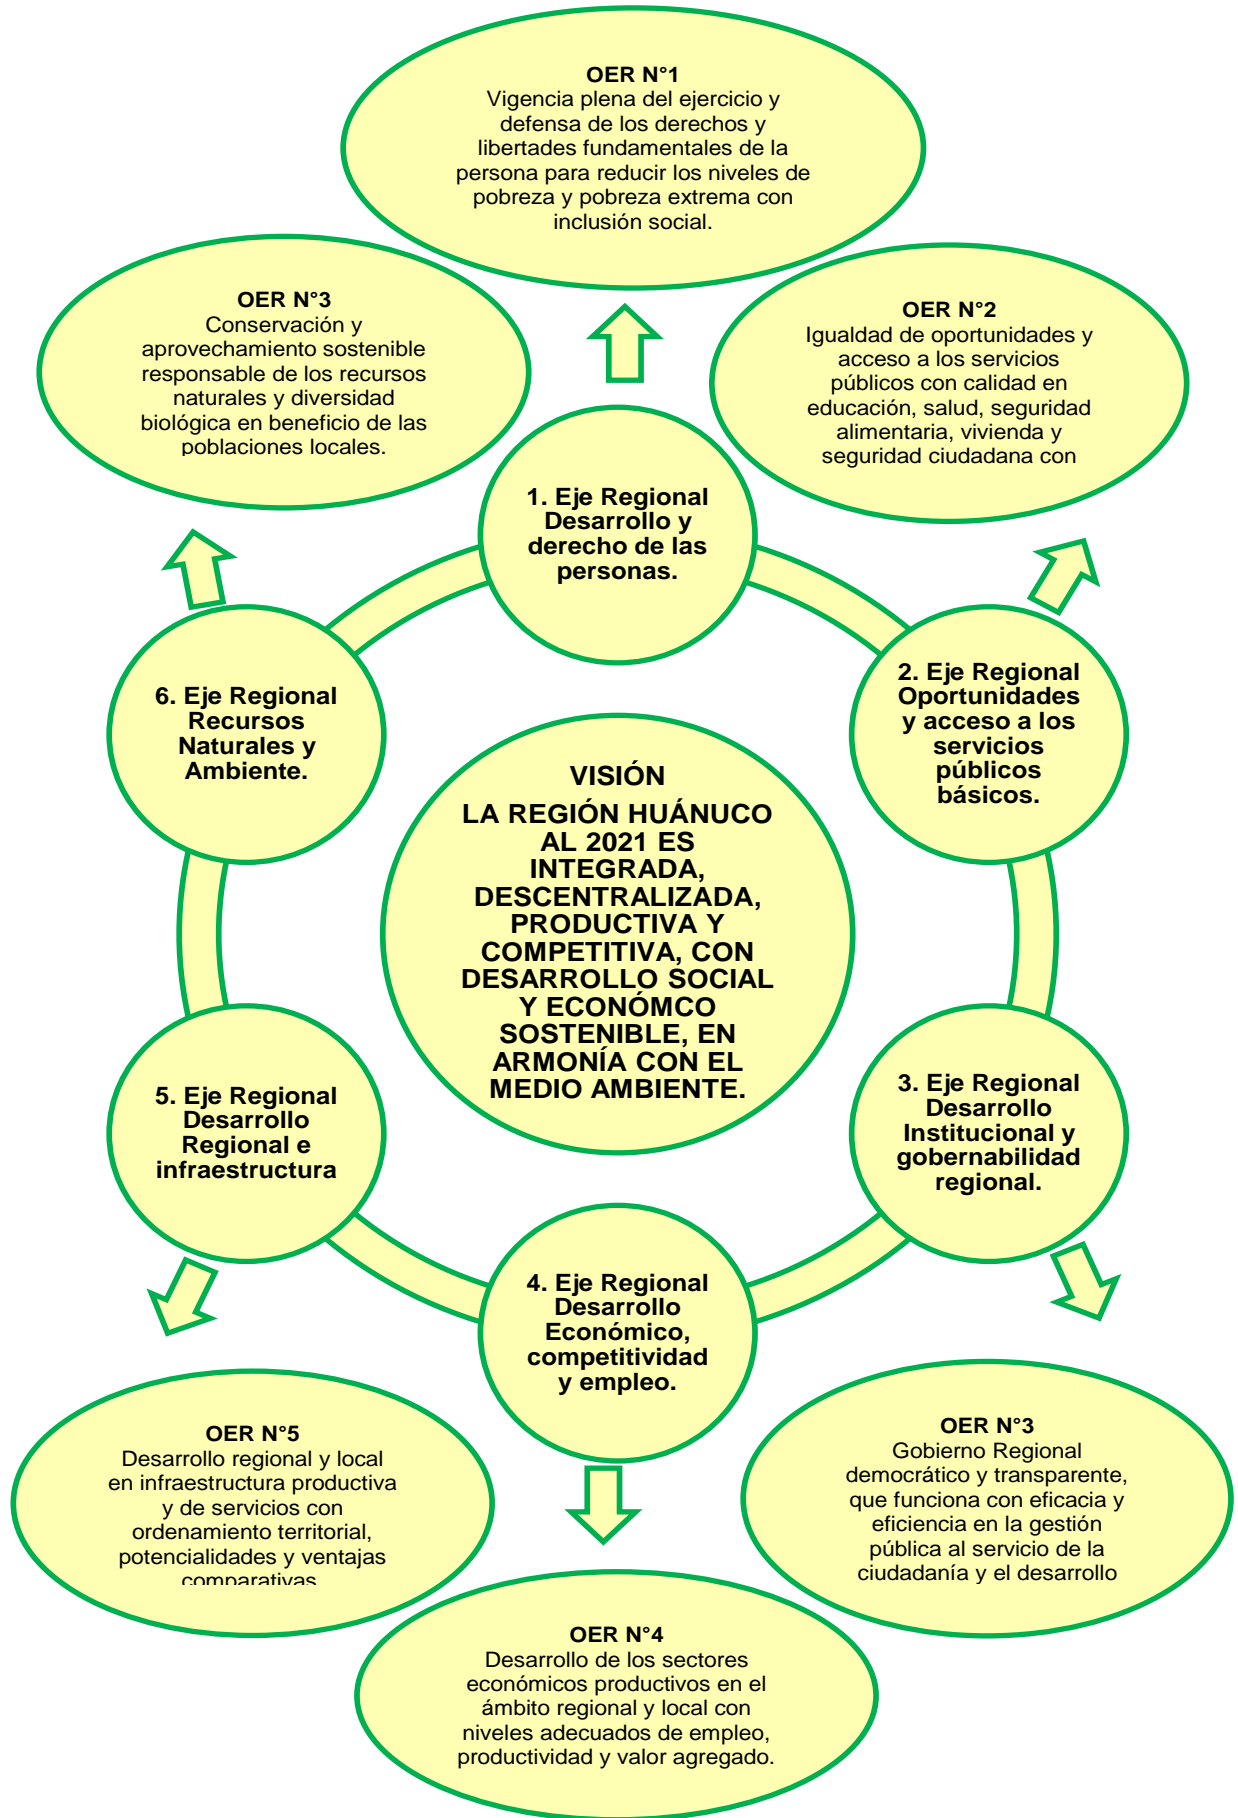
OER N°1
Vigencia plena del ejercicio y defensa de los derechos y libertades fundamentales de la persona para reducir los niveles de pobreza y pobreza extrema con inclusión social.

OER N°3
Conservación y aprovechamiento sostenible responsable de los recursos naturales y diversidad biológica en beneficio de las poblaciones locales.

OER N°2
Igualdad de oportunidades y acceso a los servicios públicos con calidad en educación, salud, seguridad alimentaria, vivienda y seguridad ciudadana con

1. Eje Regional Desarrollo y derecho de las personas.

6. Eje Regional Recursos Naturales y Ambiente.

2. Eje Regional Oportunidades y acceso a los servicios públicos básicos.

VISIÓN
LA REGIÓN HUÁNUCO AL 2021 ES INTEGRADA, DESCENTRALIZADA, PRODUCTIVA Y COMPETITIVA, CON DESARROLLO SOCIAL Y ECONÓMCO SOSTENIBLE, EN ARMONÍA CON EL MEDIO AMBIENTE.

5. Eje Regional Desarrollo Regional e infraestructura

3. Eje Regional Desarrollo Institucional y gobernabilidad regional.

4. Eje Regional Desarrollo Económico, competitividad y empleo.

OER N°5
Desarrollo regional y local en infraestructura productiva y de servicios con ordenamiento territorial, potencialidades y ventajas comparativas

OER N°3
Gobierno Regional democrático y transparente, que funciona con eficacia y eficiencia en la gestión pública al servicio de la ciudadanía y el desarrollo

OER N°4
Desarrollo de los sectores económicos productivos en el ámbito regional y local con niveles adecuados de empleo, productividad y valor agregado.